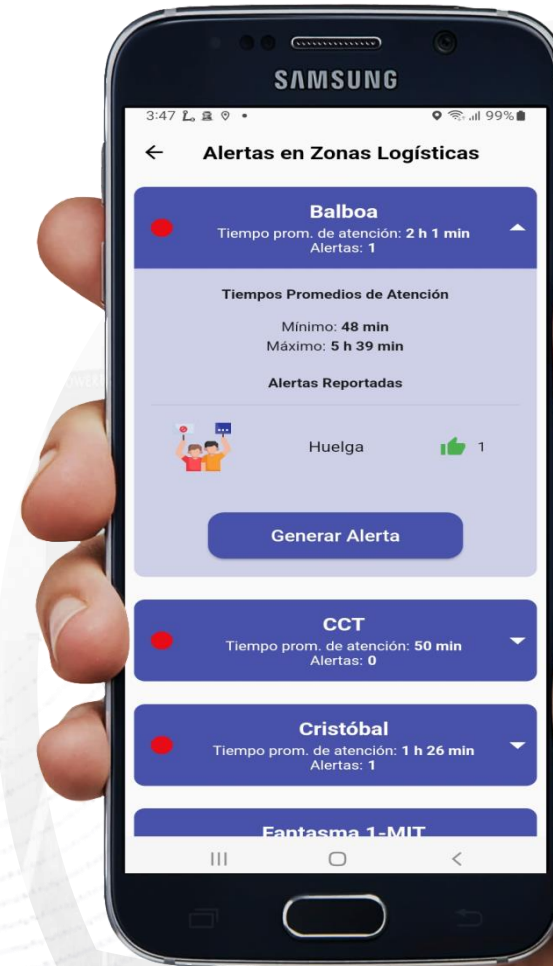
SAMSUNG

3:47 99%

Alertas en Zonas Logísticas

Balboa
Tiempo prom. de atención: 2 h 1 min
Alertas: 1

Tiempos Promedios de Atención

Mínimo: 48 min
Máximo: 5 h 39 min

Alertas Reportadas

Huelga 1

Generar Alerta

CCT
Tiempo prom. de atención: 50 min
Alertas: 0

Cristóbal
Tiempo prom. de atención: 1 h 26 min
Alertas: 1

Fantasma 1-MIT